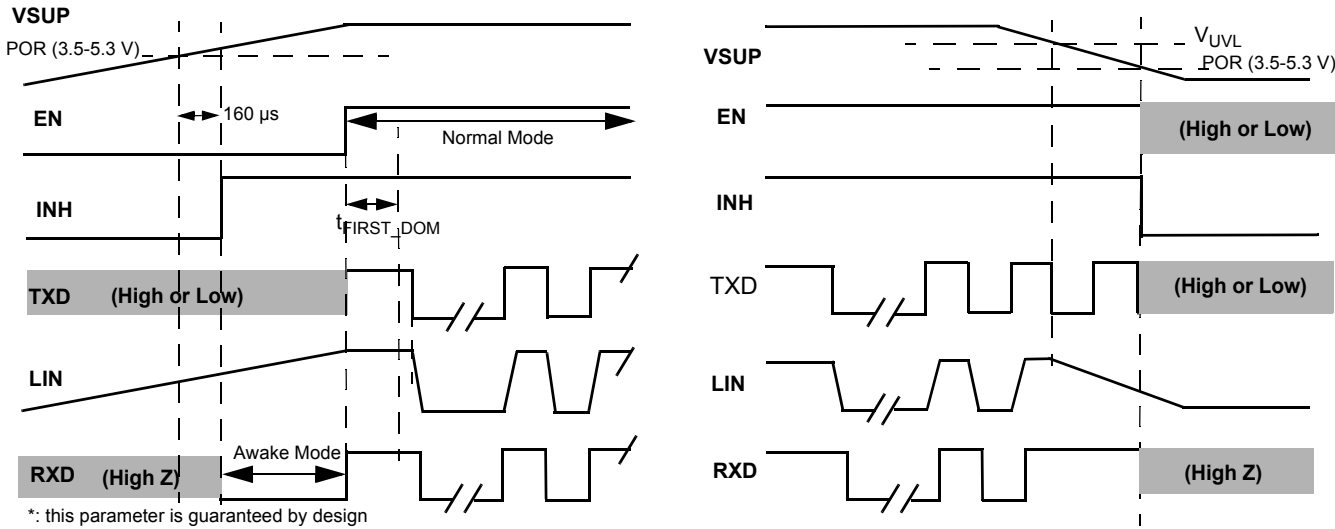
VSUP
POR (3.5-5.3 V)
160 µs
EN
Normal Mode
INH
$t_{FIRST\_DOM}$
TXD (High or Low)
LIN
RXD (High Z)
Awake Mode
*: this parameter is guaranteed by design

VSUP
$V_{UVL}$
POR (3.5-5.3 V)
EN
(High or Low)
INH
TXD
(High or Low)
LIN
RXD
(High Z)